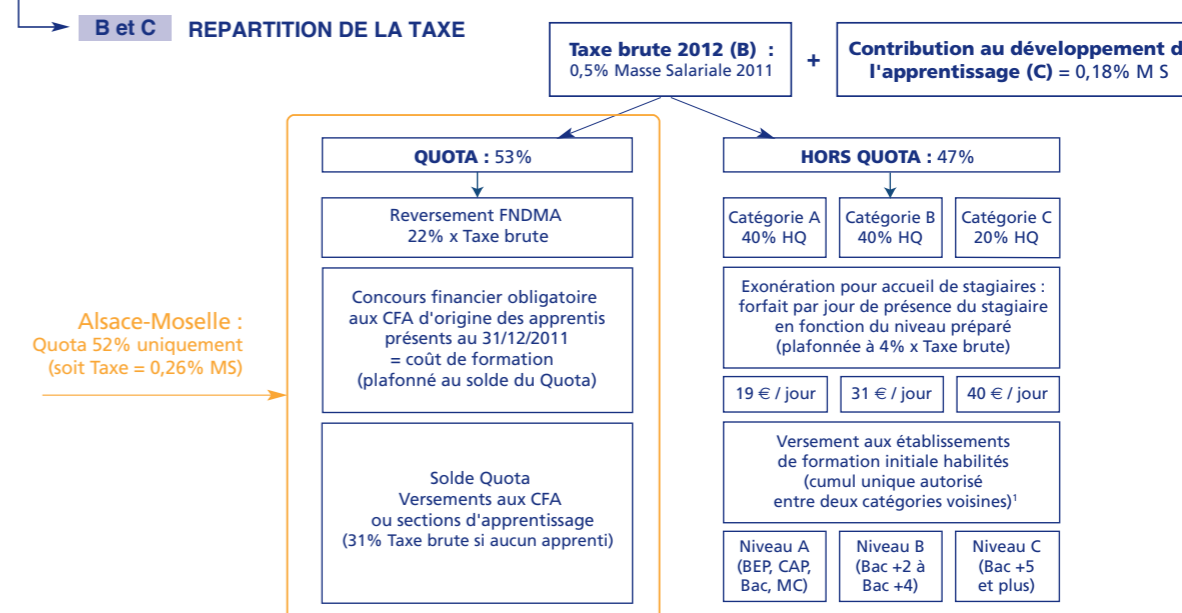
B et C REPARTITION DE LA TAXE

Taxe brute 2012 (B) : 0,5% Masse Salariale 2011

+

Contribution au développement d l'apprentissage (C) = 0,18% M S

QUOTA : 53%

Reversement FNDMA
22% x Taxe brute

Concours financier obligatoire aux CFA d'origine des apprentis présents au 31/12/2011 = coût de formation (plafonné au solde du Quota)

Solde Quota
Versements aux CFA ou sections d'apprentissage
(31% Taxe brute si aucun apprenti)

Alsace-Moselle :
Quota 52% uniquement
(soit Taxe = 0,26% MS)

HORS QUOTA : 47%

| Catégorie A 40% HQ | Catégorie B 40% HQ | Catégorie C 20% HQ |
|---|---|---|

Exonération pour accueil de stagiaires : forfait par jour de présence du stagiaire en fonction du niveau préparé (plafonnée à 4% x Taxe brute)

| 19 € / jour | 31 € / jour | 40 € / jour |
|---|---|---|

Versement aux établissements de formation initiale habilités (cumul unique autorisé entre deux catégories voisines)$^1$

| Niveau A (BEP, CAP, Bac, MC) | Niveau B (Bac +2 à Bac +4) | Niveau C (Bac +5 et plus) |
|---|---|---|